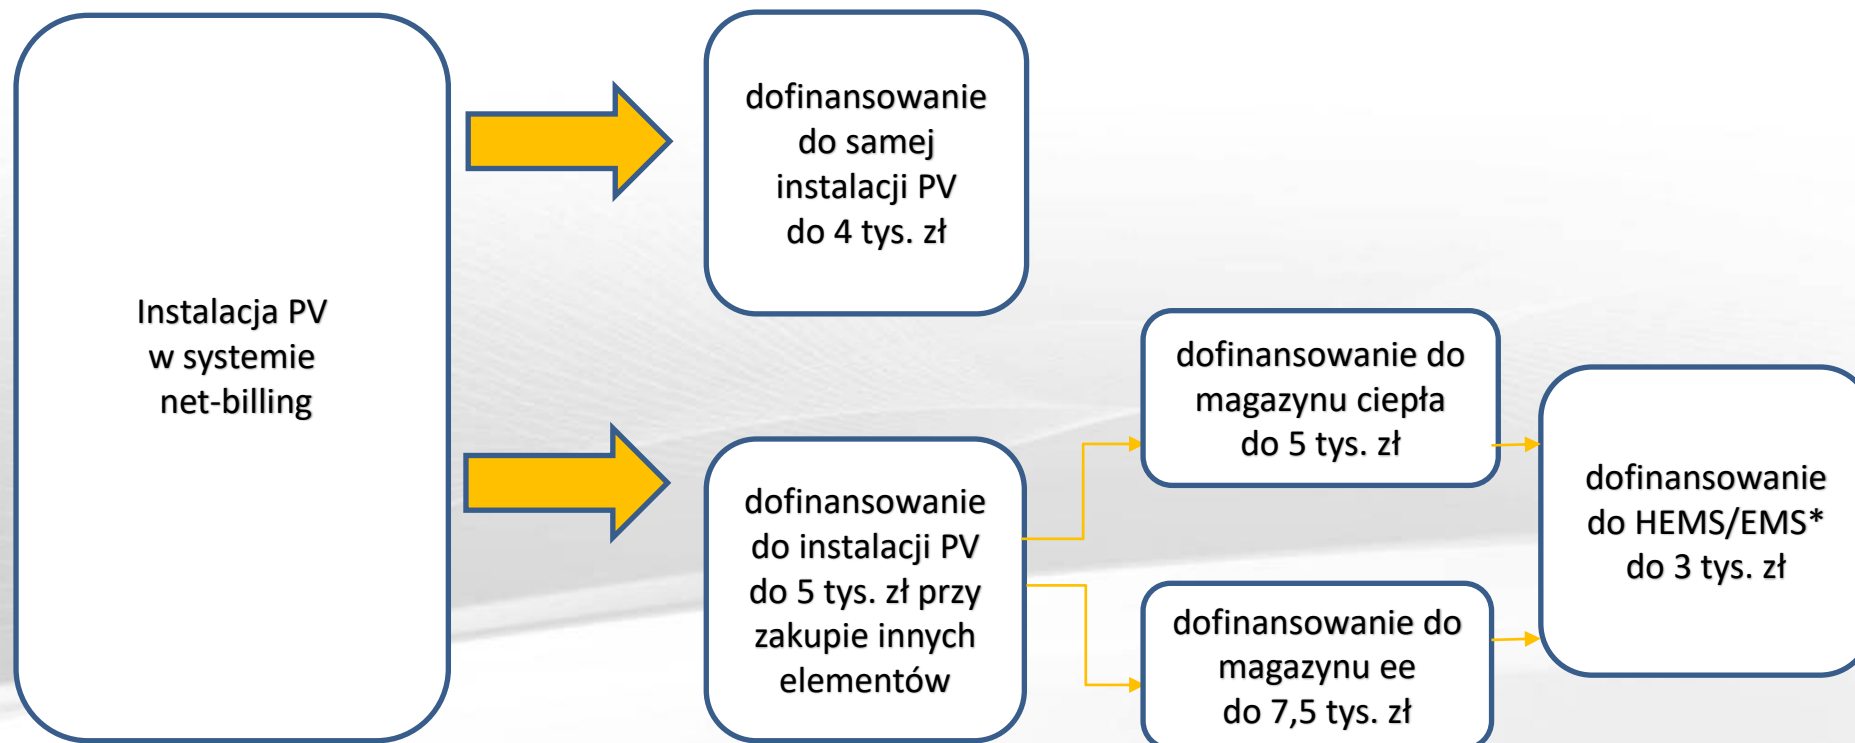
Instalacja PV
w systemie
net-billing

dofinansowanie
do samej
instalacji PV
do 4 tys. zł

dofinansowanie
do instalacji PV
do 5 tys. zł przy
zakupie innych
elementów

dofinansowanie do
magazynu ciepła
do 5 tys. zł

dofinansowanie do
magazynu ee
do 7,5 tys. zł

dofinansowanie
do HEMS/EMS*
do 3 tys. zł